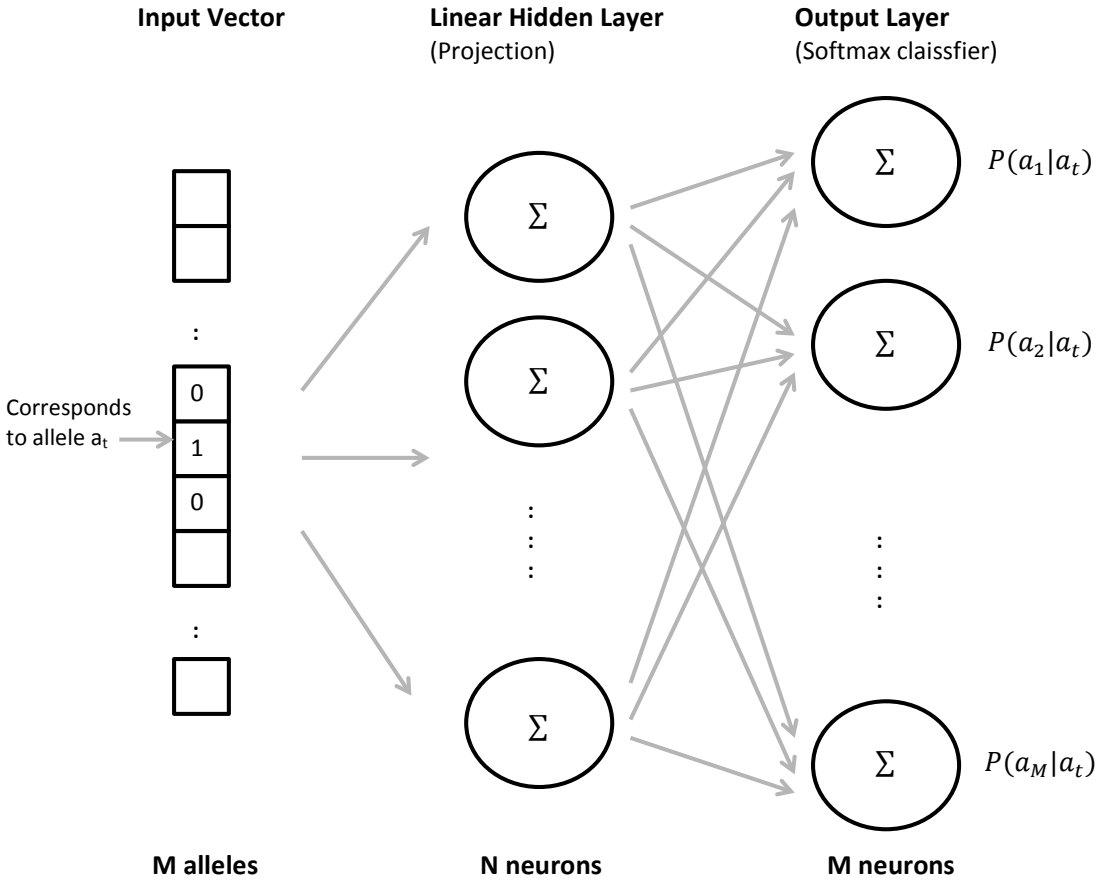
**Input Vector**

**Linear Hidden Layer**
(Projection)

**Output Layer**
(Softmax claissfier)

:

Corresponds to allele $a_t$

0

1

0

:

$\Sigma$

$\Sigma$

:
:
:

$\Sigma$

$\Sigma$

$P(a_1|a_t)$

$\Sigma$

$P(a_2|a_t)$

:
:
:

$\Sigma$

$P(a_M|a_t)$

**M alleles**

**N neurons**

**M neurons**